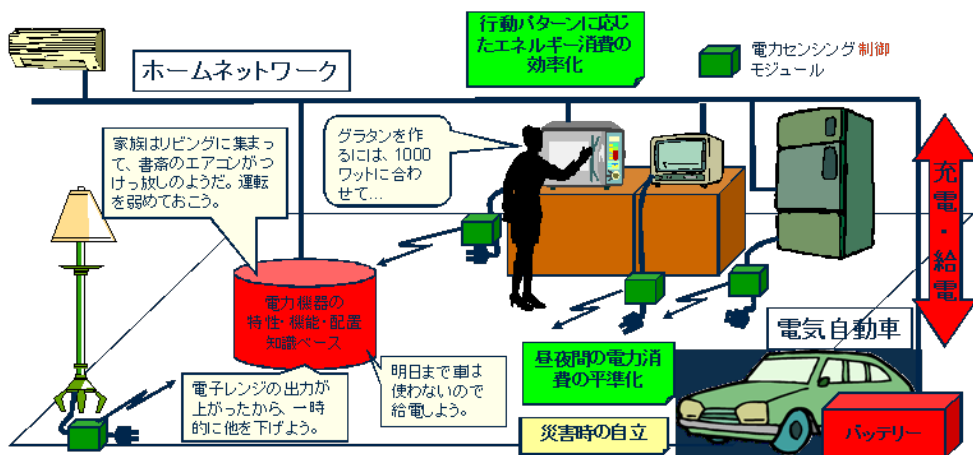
ホームネットワーク

行動パターンに応じたエネルギー消費の効率化

電力センシング制御モジュール

家族はリビングに集まって、書斎のエアコンがつけっ放しのようだ。運転を弱めておこう。

グラタンを作るには、1000ワットに合わせて…

充電・給電

電力機器の特性・機能・配置知識ベース

電気自動車

明日まで車は使わないので給電しよう。

昼夜間の電力消費の平準化

電子レンジの出力が上がったから、一時的に他を下げよう。

災害時の自立

バッテリー